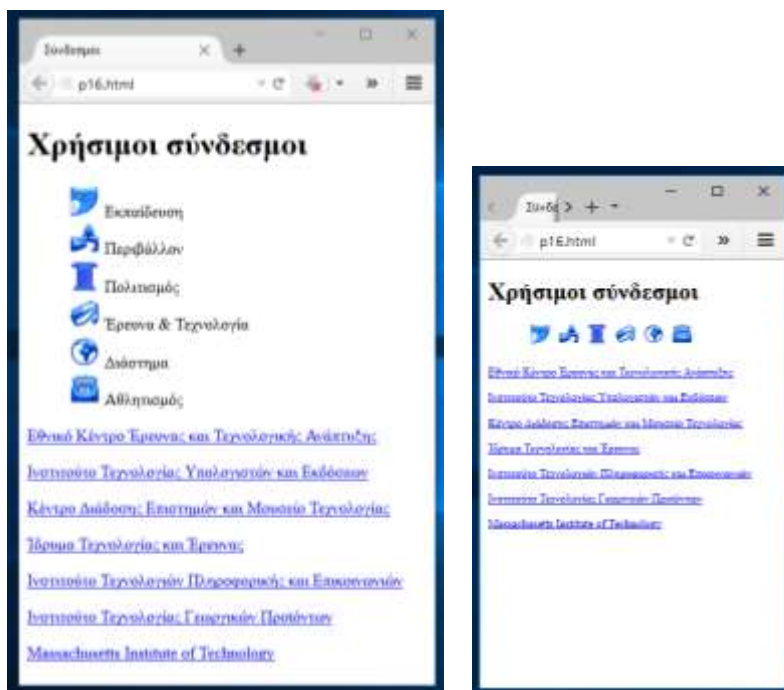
Σύνδεσμοι

p16.html

Χρήσιμοι σύνδεσμοι

Εκπαίδευση

Περιβάλλον

Πολιτισμός

Έρευνα & Τεχνολογία

Διάστημα

Αθλητισμός

Εθνικό Κέντρο Έρευνας και Τεχνολογικής Ανάπτυξης

Ινστιτούτο Τεχνολογίας Υπολογιστών και Εκδόσεων

Κέντρο Διάδοσης Επιστημών και Μουσείο Τεχνολογίας

Ίδρυμα Τεχνολογίας και Έρευνας

Ινστιτούτο Τεχνολογιών Πληροφορικής και Επικοινωνιών

Ινστιτούτο Τεχνολογίας Γεωργικών Προϊόντων

Massachusetts Institute of Technology

Σύνδε

p16.html

Χρήσιμοι σύνδεσμοι

Εθνικό Κέντρο Έρευνας και Τεχνολογικής Ανάπτυξης

Ινστιτούτο Τεχνολογίας Υπολογιστών και Εκδόσεων

Κέντρο Διάδοσης Επιστημών και Μουσείο Τεχνολογίας

Ίδρυμα Τεχνολογίας και Έρευνας

Ινστιτούτο Τεχνολογιών Πληροφορικής και Επικοινωνιών

Ινστιτούτο Τεχνολογίας Γεωργικών Προϊόντων

Massachusetts Institute of Technology